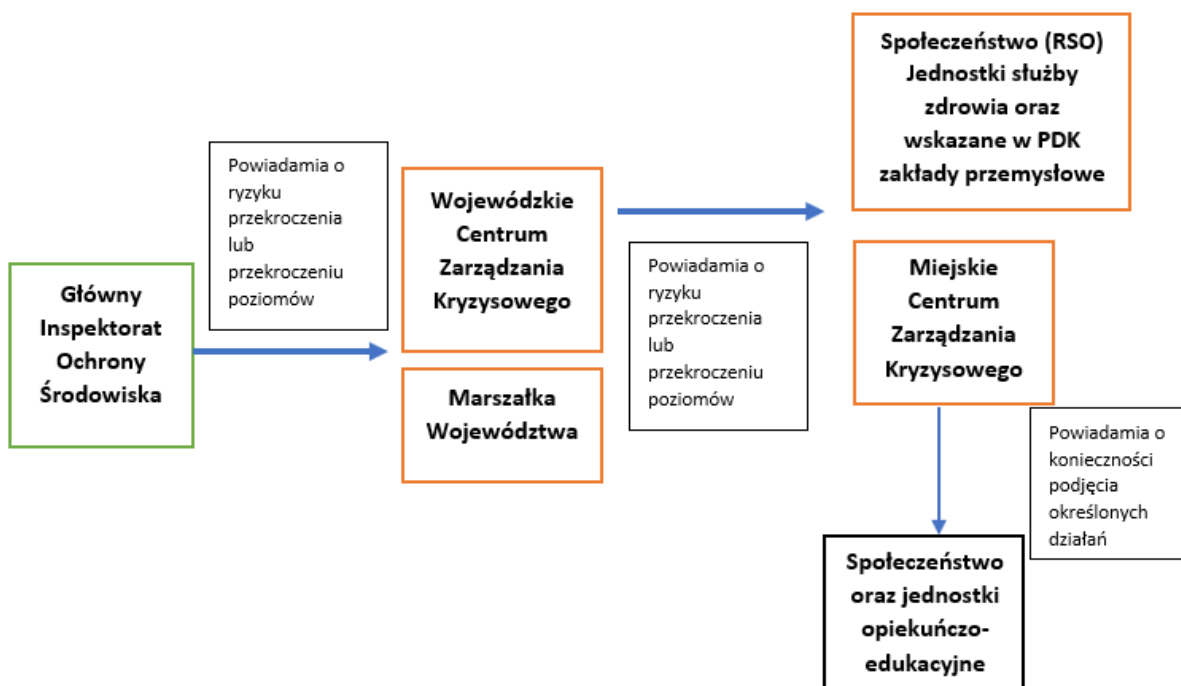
Społeczeństwo (RSO)
Jednostki służby zdrowia oraz wskazane w PDK zakłady przemysłowe

Powiadamia o ryzyku przekroczenia lub przekroczeniu poziomów

Wojewódzkie Centrum Zarządzania Kryzysowego

Główny Inspektorat Ochrony Środowiska

Marszałka Województwa

Powiadamia o ryzyku przekroczenia lub przekroczeniu poziomów

Miejskie Centrum Zarządzania Kryzysowego

Powiadamia o konieczności podjęcia określonych działań

Społeczeństwo oraz jednostki opiekuńczo-edukacyjne